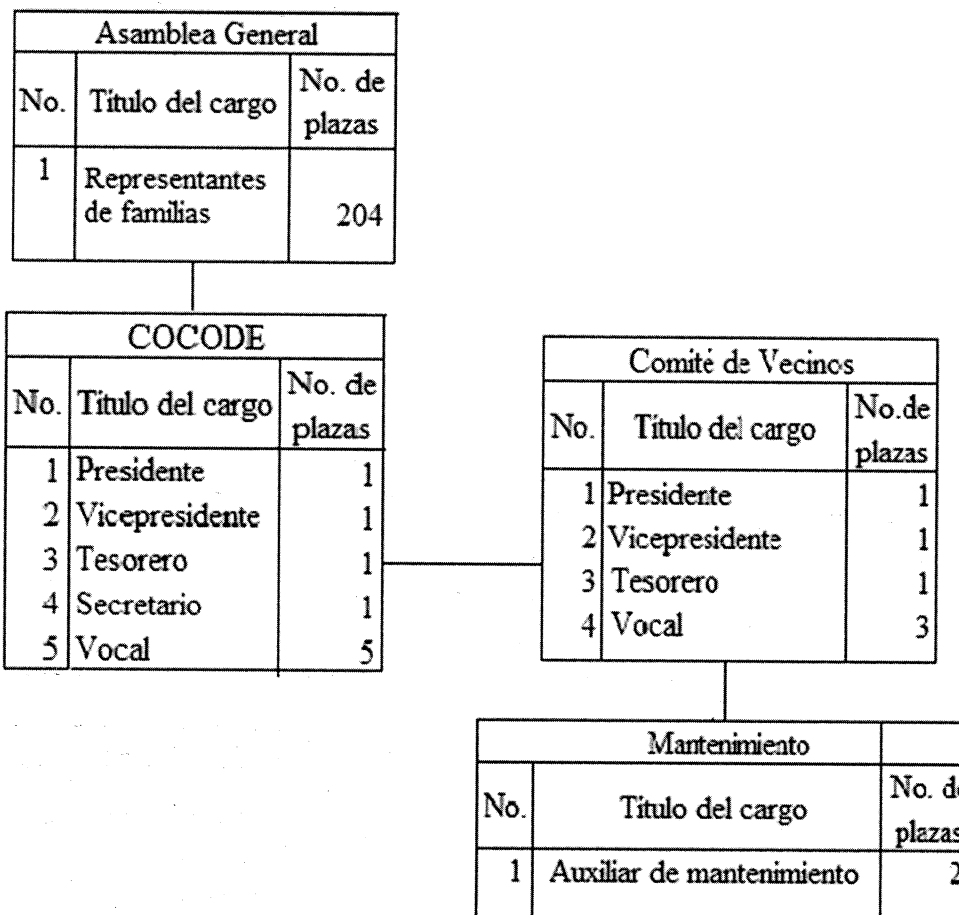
| Asamblea General | | |
|---|---|---|
| No. | Título del cargo | No. de plazas |
| 1 | Representantes de familias | 204 |

| COCODE | | |
|---|---|---|
| No. | Título del cargo | No. de plazas |
| 1 | Presidente | 1 |
| 2 | Vicepresidente | 1 |
| 3 | Tesorero | 1 |
| 4 | Secretario | 1 |
| 5 | Vocal | 5 |

| Comité de Vecinos | | |
|---|---|---|
| No. | Título del cargo | No.de plazas |
| 1 | Presidente | 1 |
| 2 | Vicepresidente | 1 |
| 3 | Tesorero | 1 |
| 4 | Vocal | 3 |

| Mantenimiento | | |
|---|---|---|
| No. | Título del cargo | No. d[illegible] plaza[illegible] |
| 1 | Auxiliar de mantenimiento | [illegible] |